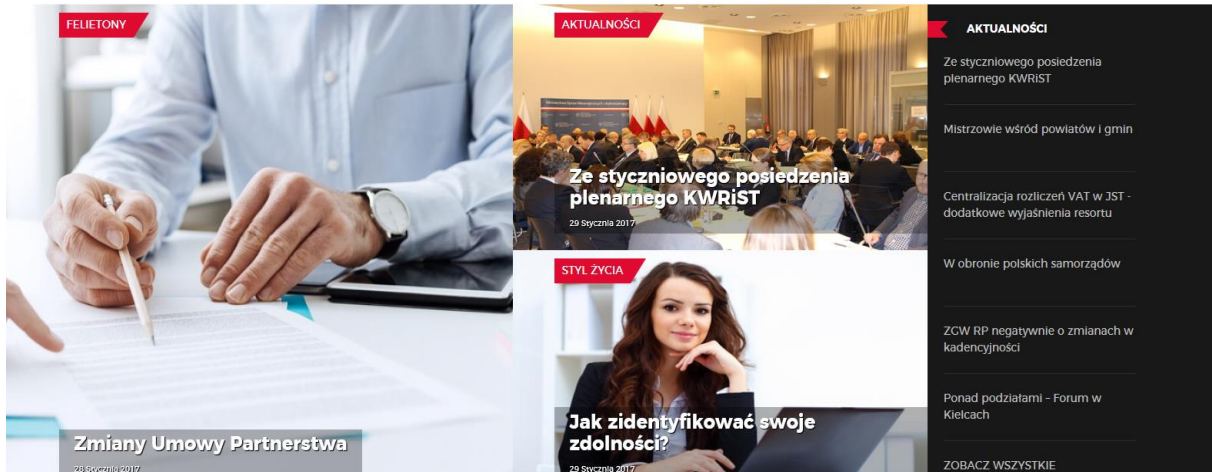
FELIETONY

Zmiany Umowy Partnerstwa

28 Stycznia 2017

AKTUALNOŚCI

Ze styczniowego posiedzenia plenarnego KWRiST

29 Stycznia 2017

STYL ŻYCIA

Jak zidentyfikować swoje zdolności?

29 Stycznia 2017

AKTUALNOŚCI

Ze styczniowego posiedzenia plenarnego KWRiST

Mistrzowie wśród powiatów i gmin

Centralizacja rozliczeń VAT w JST - dodatkowe wyjaśnienia resortu

W obronie polskich samorządów

ZGW RP negatywnie o zmianach w kadencyjności

Ponad podziałami - Forum w Kielcach

ZOBACZ WSZYSTKIE